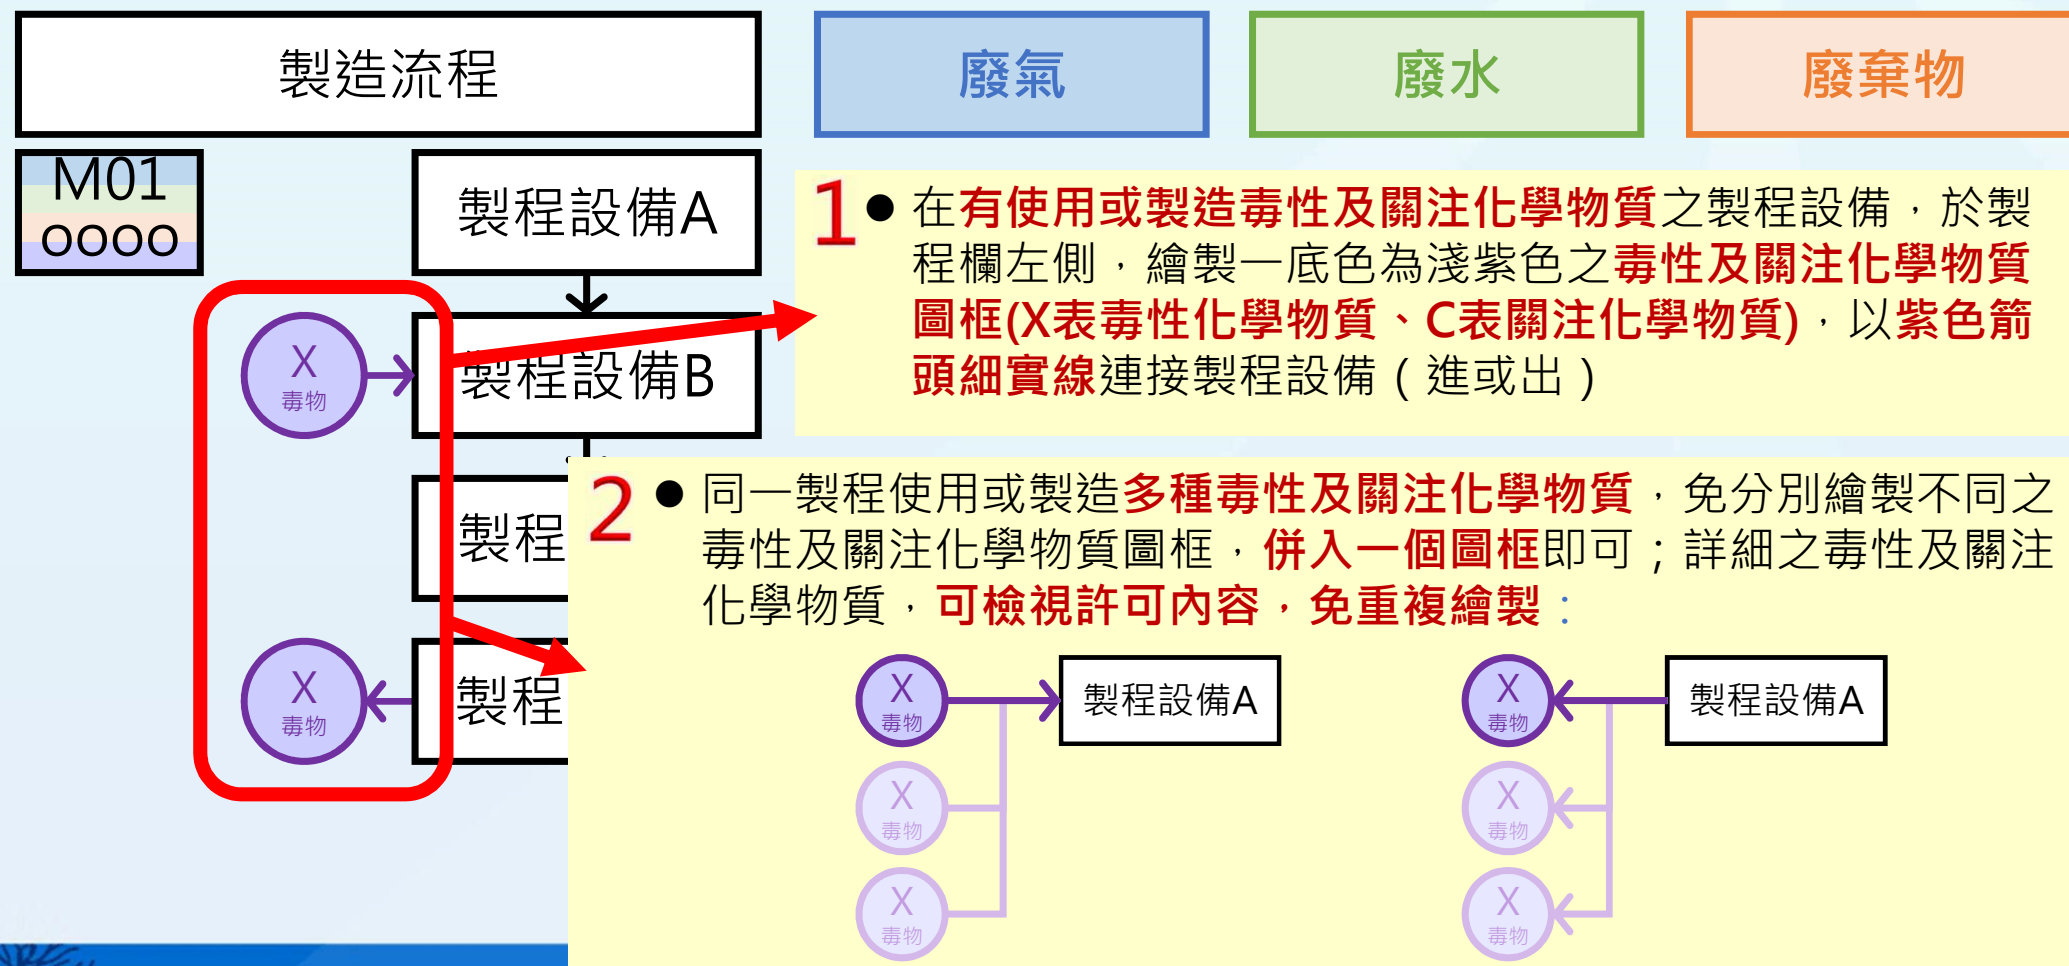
製造流程

廢氣

廢水

廢棄物

M01
OOOO

製程設備A

X
毒物

製程設備B

製程

X
毒物

製程

1 ● 在有使用或製造毒性及關注化學物質之製程設備，於製程欄左側，繪製一底色為淺紫色之毒性及關注化學物質圖框(X表毒性化學物質、C表關注化學物質)，以紫色箭頭細實線連接製程設備（進或出）

2 ● 同一製程使用或製造多種毒性及關注化學物質，免分別繪製不同之毒性及關注化學物質圖框，併入一個圖框即可；詳細之毒性及關注化學物質，可檢視許可內容，免重複繪製：

X
毒物

X
毒物

X
毒物

製程設備A

X
毒物

X
毒物

X
毒物

製程設備A